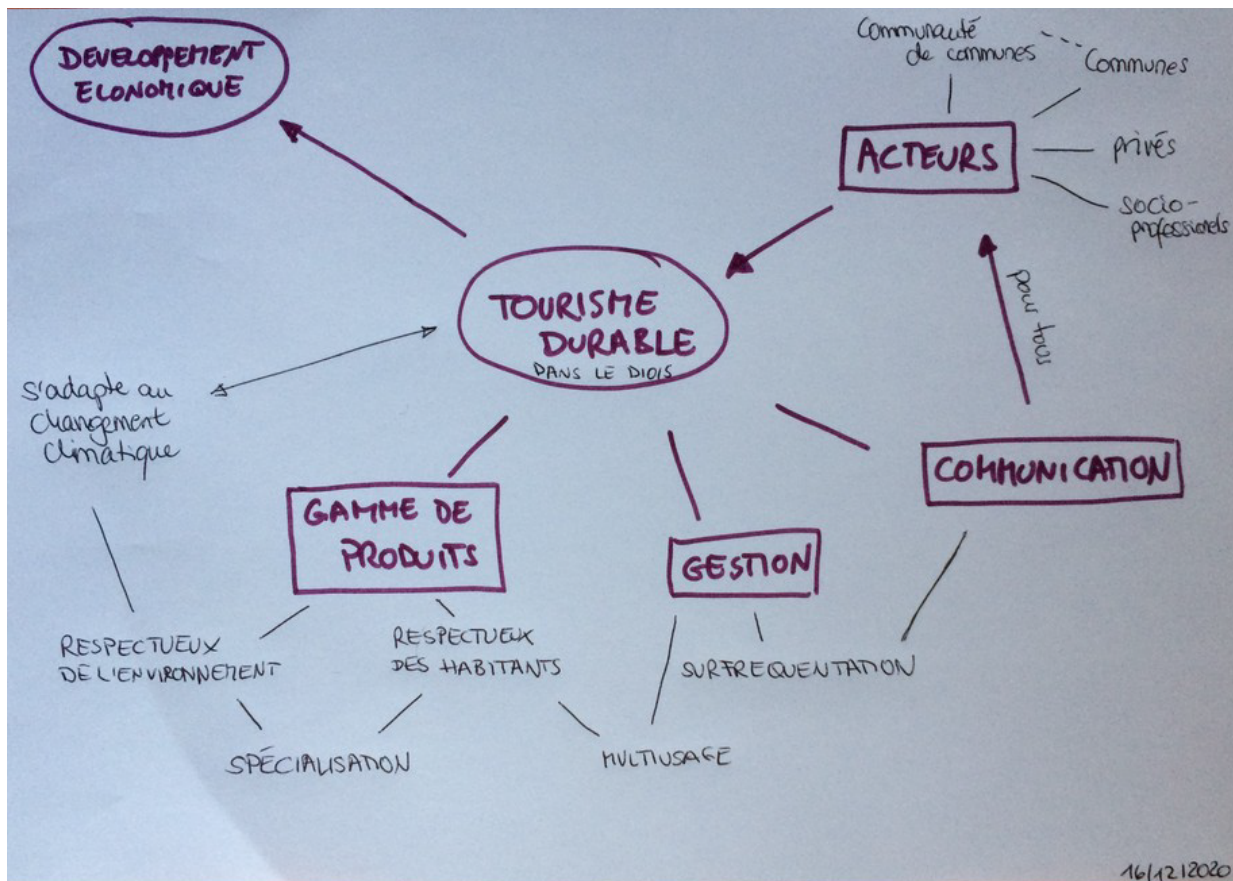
DEVELOPPEMENT ELONOMIQUE

Communauté de communes

Communes

ACTEURS

privés

socio-professionels

pour tous

TOURISME DURABLE
DANS LE DIOIS

S'adapte au changement climatique

GAMME DE PRODUITS

GESTION

COMMUNICATION

RESPECTUEUX DE L'ENVIRONNEMENT

RESPECTUEUX DES HABITANTS

SURFREQUENTATION

SPÉCIALISATION

MULTIUSAGE

16/12/2020